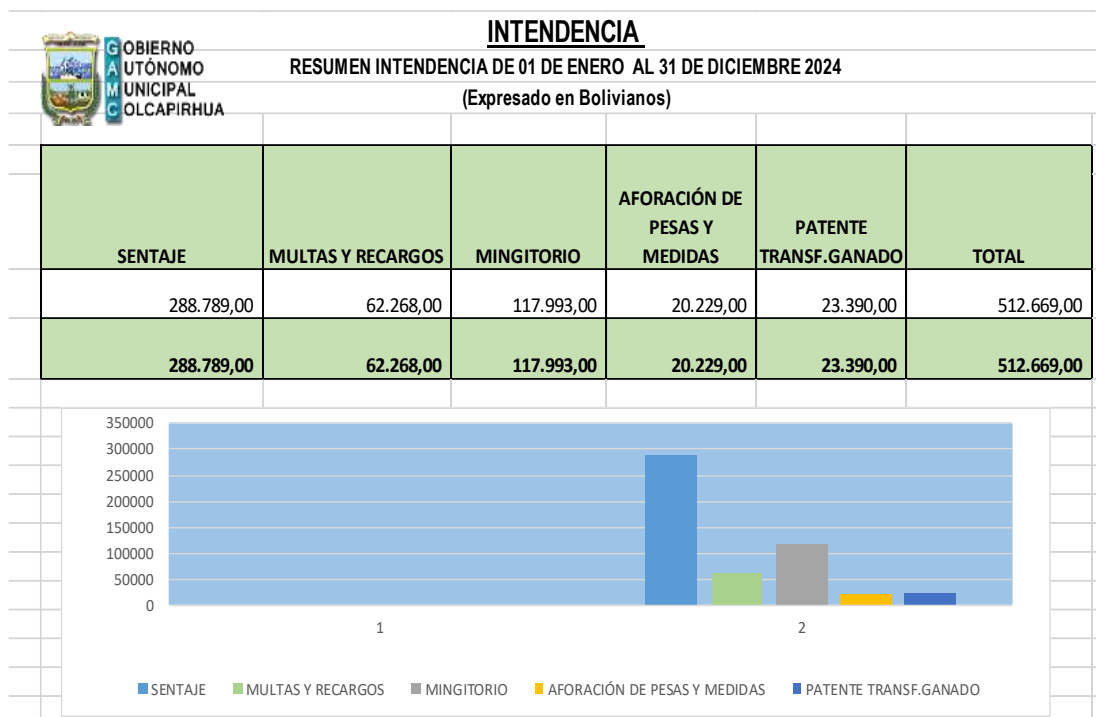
GOBIERNO
AUTÓNOMO
MUNICIPAL
COLCAPIRHUA

INTENDENCIA

RESUMEN INTENDENCIA DE 01 DE ENERO AL 31 DE DICIEMBRE 2024

(Expresado en Bolivianos)

| SENTAJE | MULTAS Y RECARGOS | MINGITORIO | AFORACIÓN DE PESAS Y MEDIDAS | PATENTE TRANSF.GANADO | TOTAL |
|---|---|---|---|---|---|
| 288.789,00 | 62.268,00 | 117.993,00 | 20.229,00 | 23.390,00 | 512.669,00 |
| 288.789,00 | 62.268,00 | 117.993,00 | 20.229,00 | 23.390,00 | 512.669,00 |

350000
300000
250000
200000
150000
100000
50000
0

1
2

SENTAJE MULTAS Y RECARGOS MINGITORIO AFORACIÓN DE PESAS Y MEDIDAS PATENTE TRANSF.GANADO